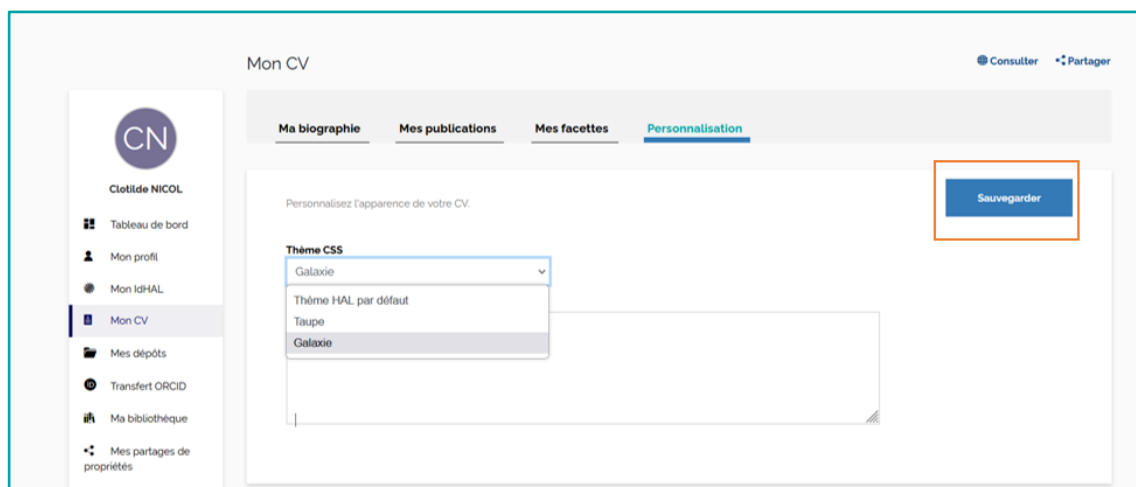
Mon CV

Consulter
Partager

CN
Clotilde NICOL

Tableau de bord
Mon profil
Mon IdHAL
Mon CV
Mes dépôts
Transfert ORCID
Ma bibliothèque
Mes partages de propriétés

Ma biographie
Mes publications
Mes facettes
Personnalisation

Personnalisez l'apparence de votre CV.

Sauvegarder

Thème CSS
Galaxie

Thème HAL par défaut
Taupe
Galaxie